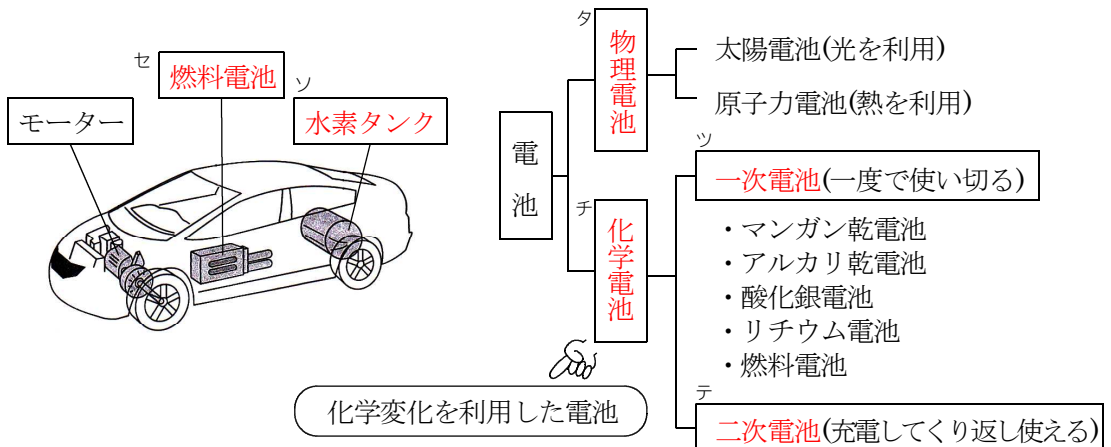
セ
燃料電池

ソ
水素タンク

モーター

電池

タ
物理電池

太陽電池(光を利用)

原子力電池(熱を利用)

チ
化学電池

ツ
一次電池(一度で使い切る)

・マンガン乾電池
・アルカリ乾電池
・酸化銀電池
・リチウム電池
・燃料電池

テ
二次電池(充電してくり返し使える)

化学変化を利用した電池